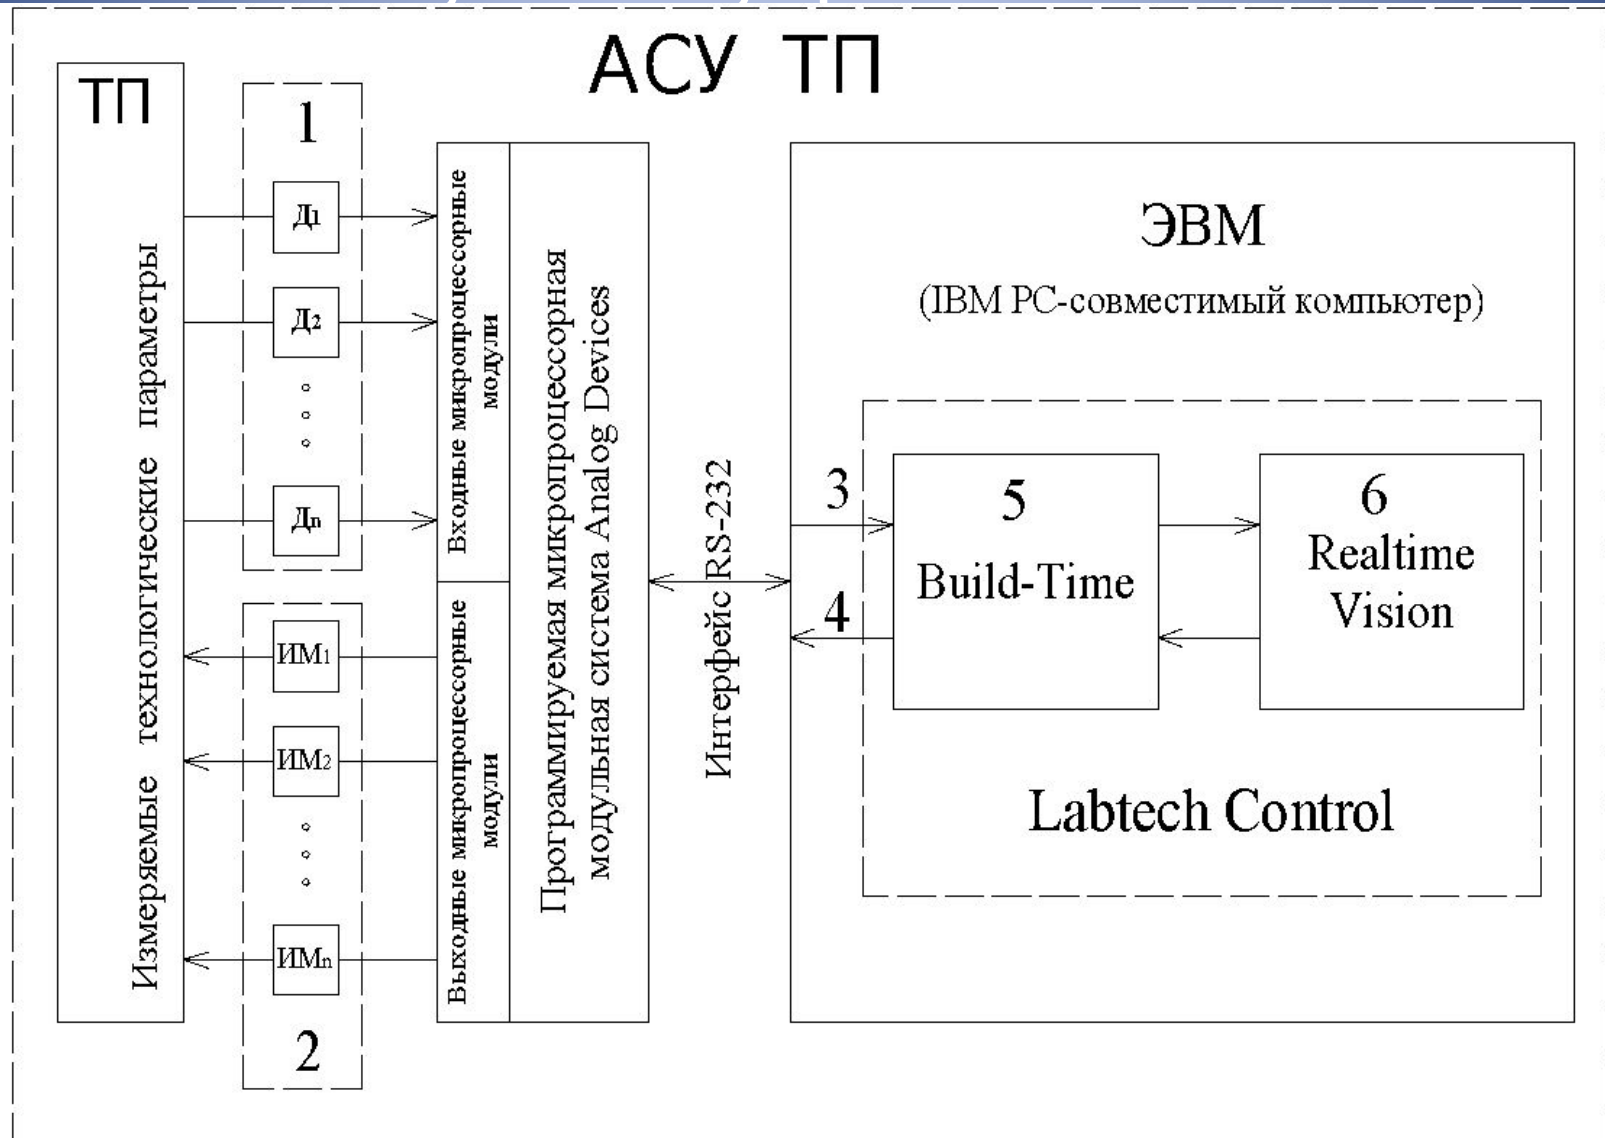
АСУ ТП

ТП

Измеряемые технологические параметры

1

$Д_1$

$Д_2$

$Д_n$

2

$ИМ_1$

$ИМ_2$

$ИМ_n$

Входные микропроцессорные модули

Выходные микропроцессорные модули

Программируемая микропроцессорная модульная система Analog Devices

Интерфейс RS-232

ЭВМ

(IBM PC-совместимый компьютер)

3

4

5

Build-Time

6

Realtime Vision

Labtech Control